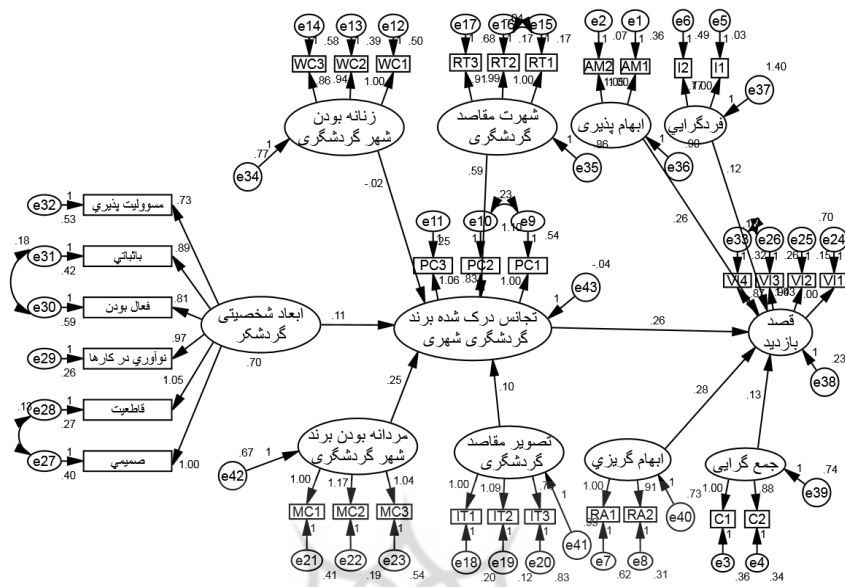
e14 e13 e12
1 .58 1 .39 1 .50
WC3 WC2 WC1
.86 .94 1.00
زنانه بودن
شهر گردشگری
e34 .77 1
-.02

e17 e16 e15
1 .68 1 .17 1 .17
RT3 RT2 RT1
.91 .99 1.00
شهرت مقاصد
گردشگری
e35 1
.59

e2 e1
1 .07 1 .36
AM2 AM1
1.00
ابهام پذیری
.96
e36 1

e6 e5
1 .49 1 .03
I2 I1
1.00
1.40
فردگرایی
e37 1
.90
.12

e32 1 .53 مسوولیت پذیري .73
e31 1 .42 باثباتي .89
.18
e30 1 .59 فعال بودن .81
e29 1 .26 نوآوري در کارها .97
1.05
e28 1 .27 قاطعیت
.12
e27 1 .40 صمیمي 1.00

ابعاد شخصیتی
گردشگر
.70
.11

e11 e10 e9
.25 1 1.10 1 .54
.23
PC3 PC2 PC1
1.06 .83 1.00
-.04
e43 1
تجانس درک شده برند
گردشگری شهری
.26
.26

e33 e26 e25 e24
.70
1 .32 1 .26 1 .15 1
VI4 VI3 VI2 VI1
1.00
قصد
بازدید
e38 1 .23

.25
مردانه بودن برند
شهر گردشگری
e42 .67 1
1.00 1.17 1.04
MC1 MC2 MC3
1 1 1
e21 e22 e23
.41 .19 .54

.10
تصویر مقاصد
گردشگری
1.00 1.09 .7
IT1 IT2 IT3
1 1 1
e18 e19 e20 e41
.20 .12 .83

.28
ابهام گریزي
1.00 .91
RA1 RA2
e40 .73
1 1
e7 e8
.62 .31

.13
جمع گرایی
e39 1 .74
1.00 .88
C1 C2
1 1
e3 e4
.36 .34